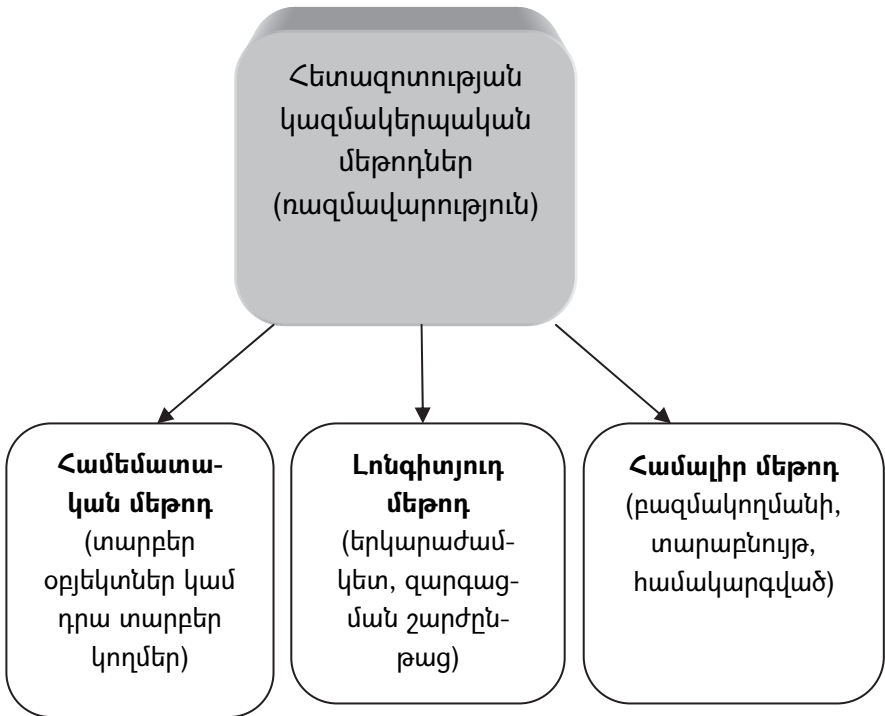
Հետազոտության կազմակերպական մեթոդներ (ռազմավարություն)

**Համեմատական մեթոդ** (տարբեր օբյեկտներ կամ դրա տարբեր կողմեր)

**Լոնգիտյուդ մեթոդ** (երկարաժամկետ, զարգացման շարժընթաց)

**Համալիր մեթոդ** (բազմակողմանի, տարաբնույթ, համակարգված)